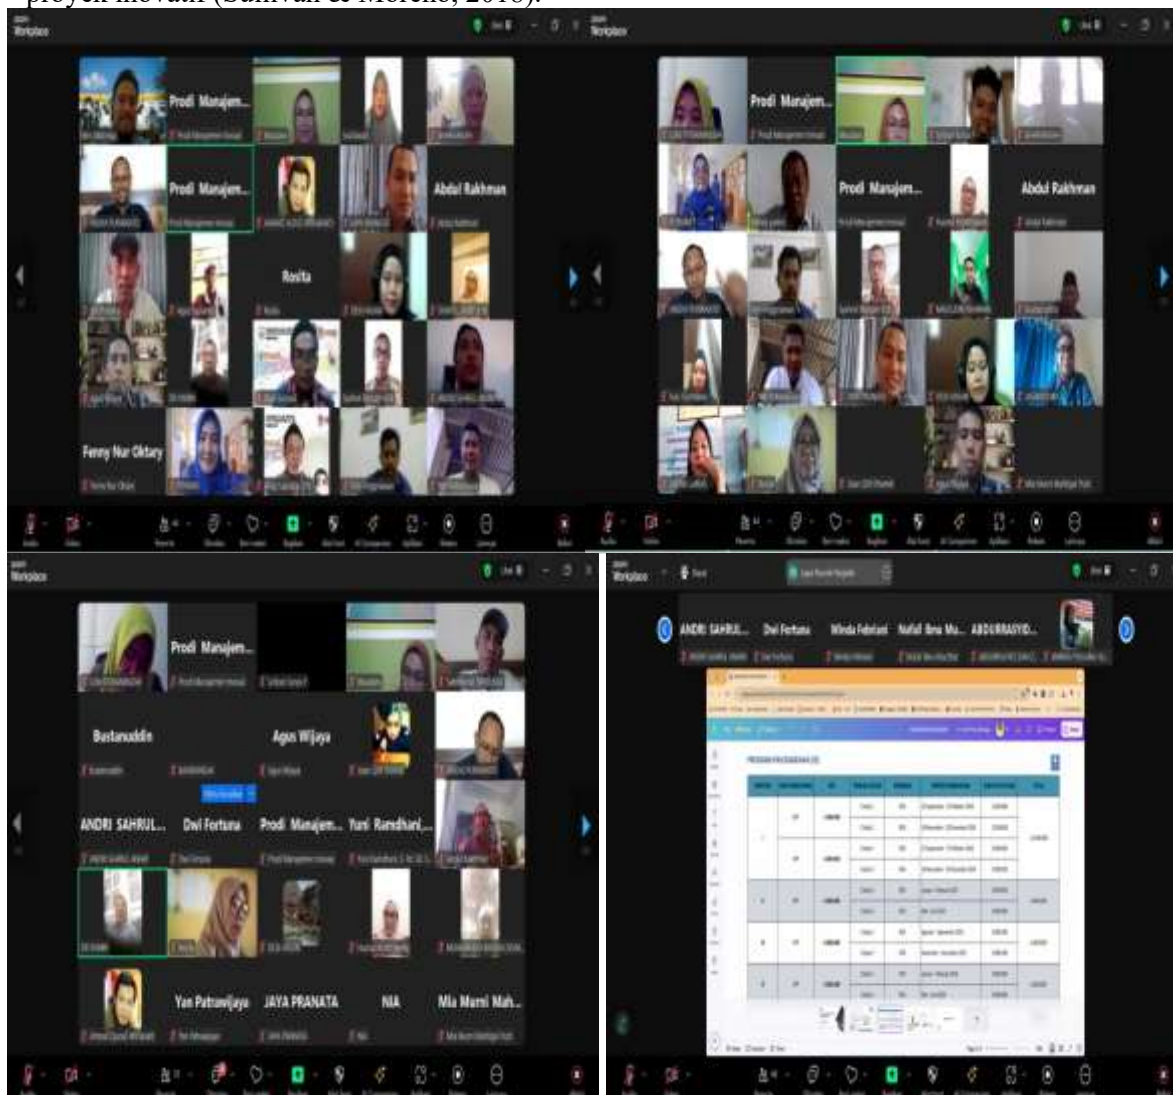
proyek inovatif (Sullivan & Moreno, 2018).

Workplace

Prodi Manajem...

Prodi Manajem...

Abdul Rakhman

Rosita

Fenny Nur Oktary

Workplace

Prodi Manajem...

Prodi Manajem...

Abdul Rakhman

Workplace

Prodi Manajem...

Bustanuddin

Agus Wijaya

ANDRI SAHRUL...

Dwi Fortuna

Prodi Manajem...

Yuni Ramdhani,...

Yan Patrawijaya

JAYA PRANATA

NIA

Mia Murni Mah...

Workplace

ANDRI SAHRUL...

Dwi Fortuna

Winda Febriani

Nafal Ibnu Mu...

ABDURRASYID...

PROGRAM PENGEMBANGAN